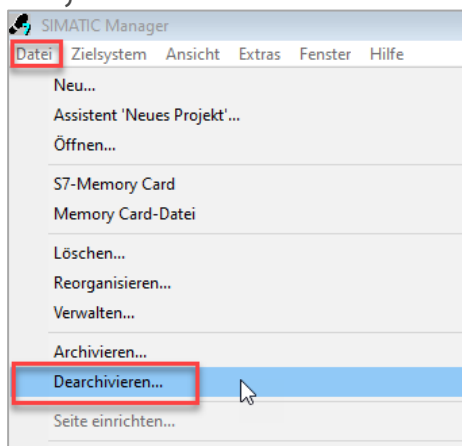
SIMATIC Manager

Datei Zielsystem Ansicht Extras Fenster Hilfe

Neu...
Assistent 'Neues Projekt'...
Öffnen...

S7-Memory Card
Memory Card-Datei

Löschen...
Reorganisieren...
Verwalten...

Archivieren...
Dearchivieren...

Seite einrichten...